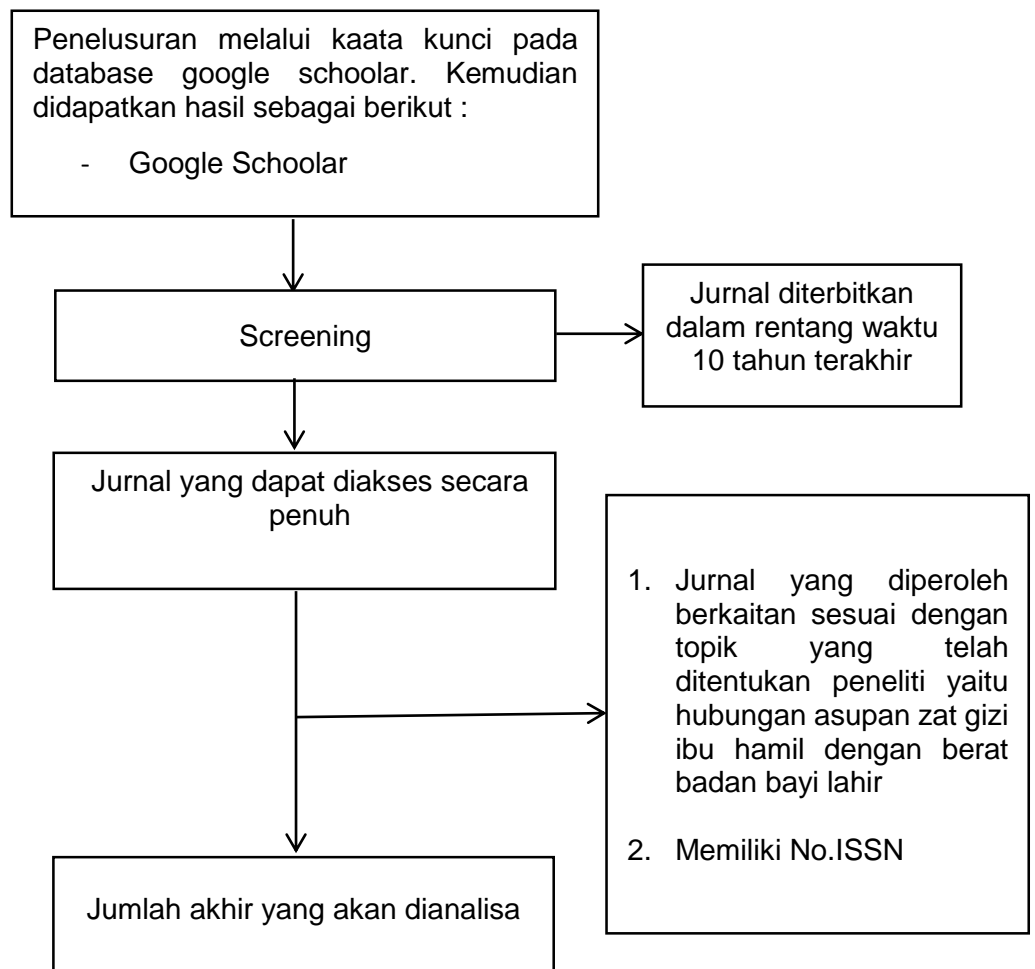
Penelusuran melalui kaata kunci pada database google schoolar. Kemudian didapatkan hasil sebagai berikut :

- Google Schoolar

Screening

Jurnal diterbitkan dalam rentang waktu 10 tahun terakhir

Jurnal yang dapat diakses secara penuh

1. Jurnal yang diperoleh berkaitan sesuai dengan topik yang telah ditentukan peneliti yaitu hubungan asupan zat gizi ibu hamil dengan berat badan bayi lahir

2. Memiliki No.ISSN

Jumlah akhir yang akan dianalisa